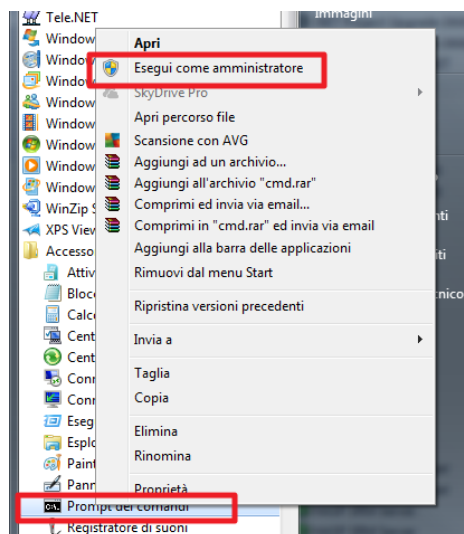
Tele.NET
Window
Window
Window
Window
Window
Window
Window
Window
WinZip S
XPS View
Accesso
Attiv
Blocc
Calco
Cent
Cent
Conn
Conn
Eseg
Esplo
Paint
Pann
Prompt dei comandi
Registratore di suoni

Immagini
nti
iti
nico

Apri
Esegui come amministratore
SkyDrive Pro
Apri percorso file
Scansione con AVG
Aggiungi ad un archivio...
Aggiungi all'archivio "cmd.rar"
Comprimi ed invia via email...
Comprimi in "cmd.rar" ed invia via email
Aggiungi alla barra delle applicazioni
Rimuovi dal menu Start
Ripristina versioni precedenti
Invia a
Taglia
Copia
Elimina
Rinomina
Proprietà